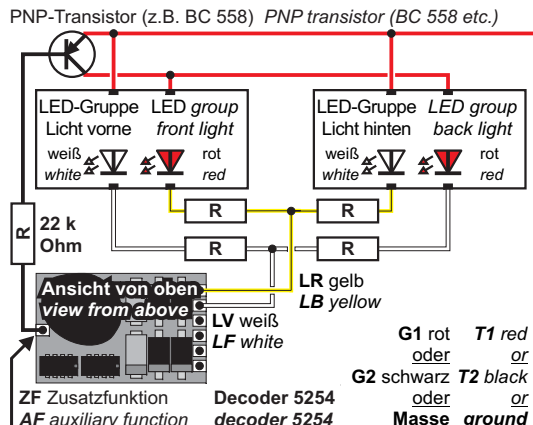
PNP-Transistor (z.B. BC 558) *PNP transistor (BC 558 etc.)*

LED-Gruppe Licht vorne
LED *group front light*
weiß *white*
rot *red*

LED-Gruppe Licht hinten
*LED group back light*
weiß *white*
rot *red*

R
R
R
R

R 22 k Ohm

Ansicht von oben *view from above*

**LR** gelb
***LB** yellow*

**LV** weiß
***LF** white*

**G1** rot *T1 red*
oder *or*
**G2** schwarz *T2 black*
oder *or*
**Masse** *ground*

**ZF** Zusatzfunktion
***AF** auxiliary function*

**Decoder 5254**
***decoder 5254***